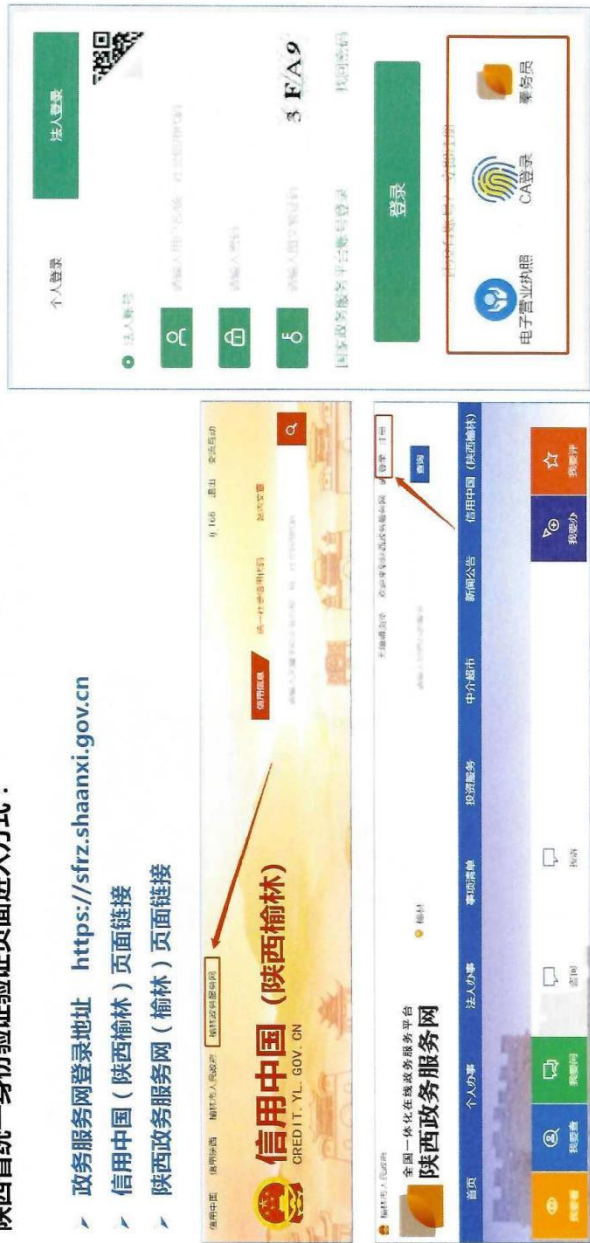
陕西省统一身份认证页面进入方式：

政务服务网登录地址 https://sfrz.shaanxi.gov.cn

信用中国（陕西榆林）页面链接

陕西政务服务网（榆林）页面链接

信用中国 信用陕西 榆林市人民政府 陕西政务服务网

信用中国（陕西榆林）
CREDIT.YL.GOV.CN

信用信息

统一社会信用代码

登录 注册

全国一体化在线政务服务平台
陕西政务服务网
榆林

首页 个人办事 法人办事 事项清单 投资服务 中介超市 新闻公告 信用中国（陕西榆林）

查询

我要看 我要查 我要问 咨询 投诉 我要办 我要评

个人登录 法人登录

法人账号

3FA9

找回密码

登录

电子营业执照 CA登录 事务员